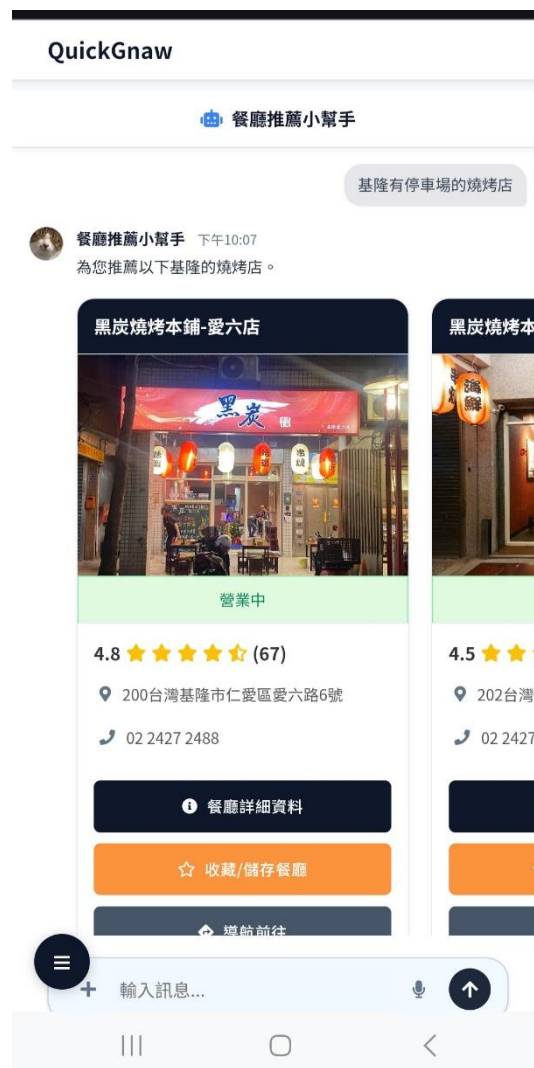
QuickGnaw

餐廳推薦小幫手

基隆有停車場的燒烤店

餐廳推薦小幫手 下午10:07
為您推薦以下基隆的燒烤店。

黑炭燒烤本鋪-愛六店

黑炭

營業中

4.8 (67)

200台灣基隆市仁愛區愛六路6號

02 2427 2488

餐廳詳細資料

收藏/儲存餐廳

導航前往

黑炭燒烤本

4.5

202台灣

02 2427

輸入訊息...